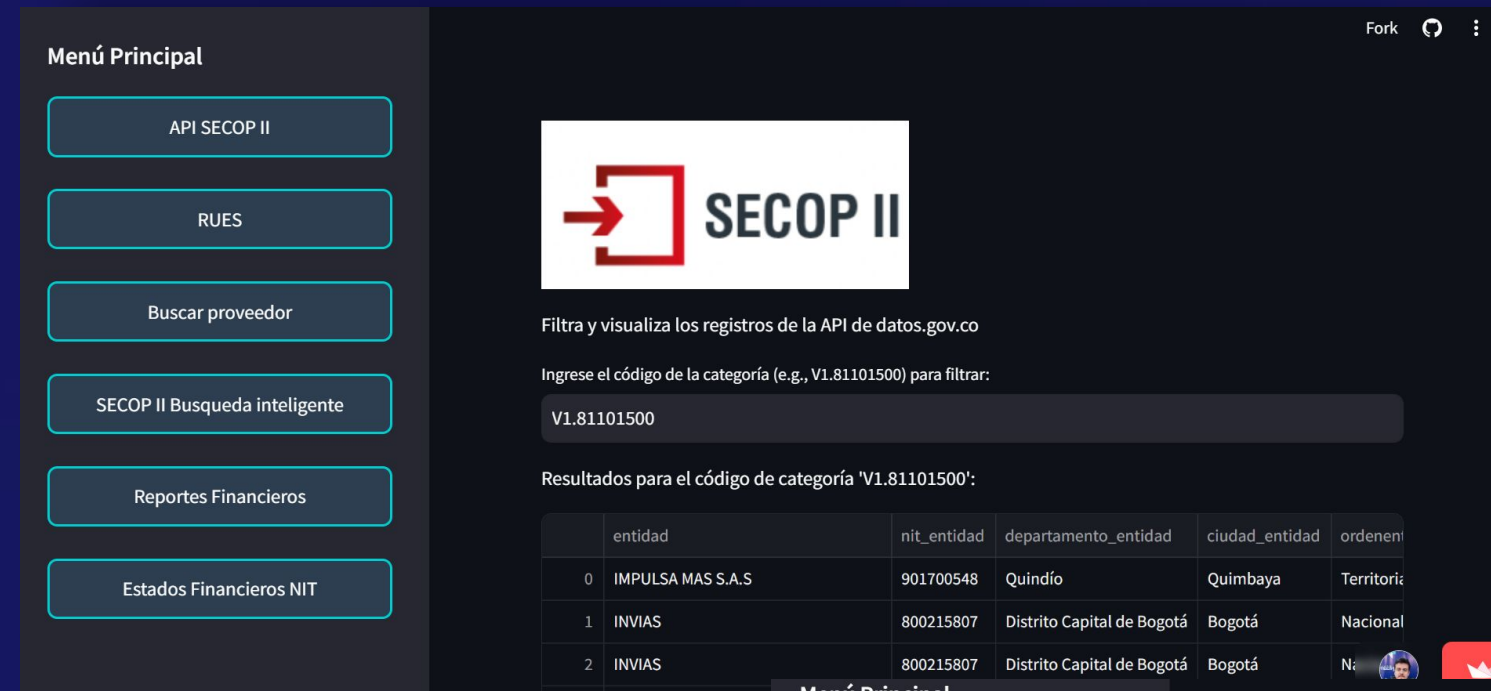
Menú Principal

API SECOP II

RUES

Buscar proveedor

SECOP II Busqueda inteligente

Reportes Financieros

Estados Financieros NIT

Fork

SECOP II

Filtra y visualiza los registros de la API de datos.gov.co

Ingrese el código de la categoría (e.g., V1.81101500) para filtrar:

V1.81101500

Resultados para el código de categoría 'V1.81101500':

| | entidad | nit_entidad | departamento_entidad | ciudad_entidad | ordenent |
|---|---|---|---|---|---|
| 0 | IMPULSA MAS S.A.S | 901700548 | Quindío | Quimbaya | Territoria |
| 1 | INVIAS | 800215807 | Distrito Capital de Bogotá | Bogotá | Nacional |
| 2 | INVIAS | 800215807 | Distrito Capital de Bogotá | Bogotá | Na |

Menú Principal